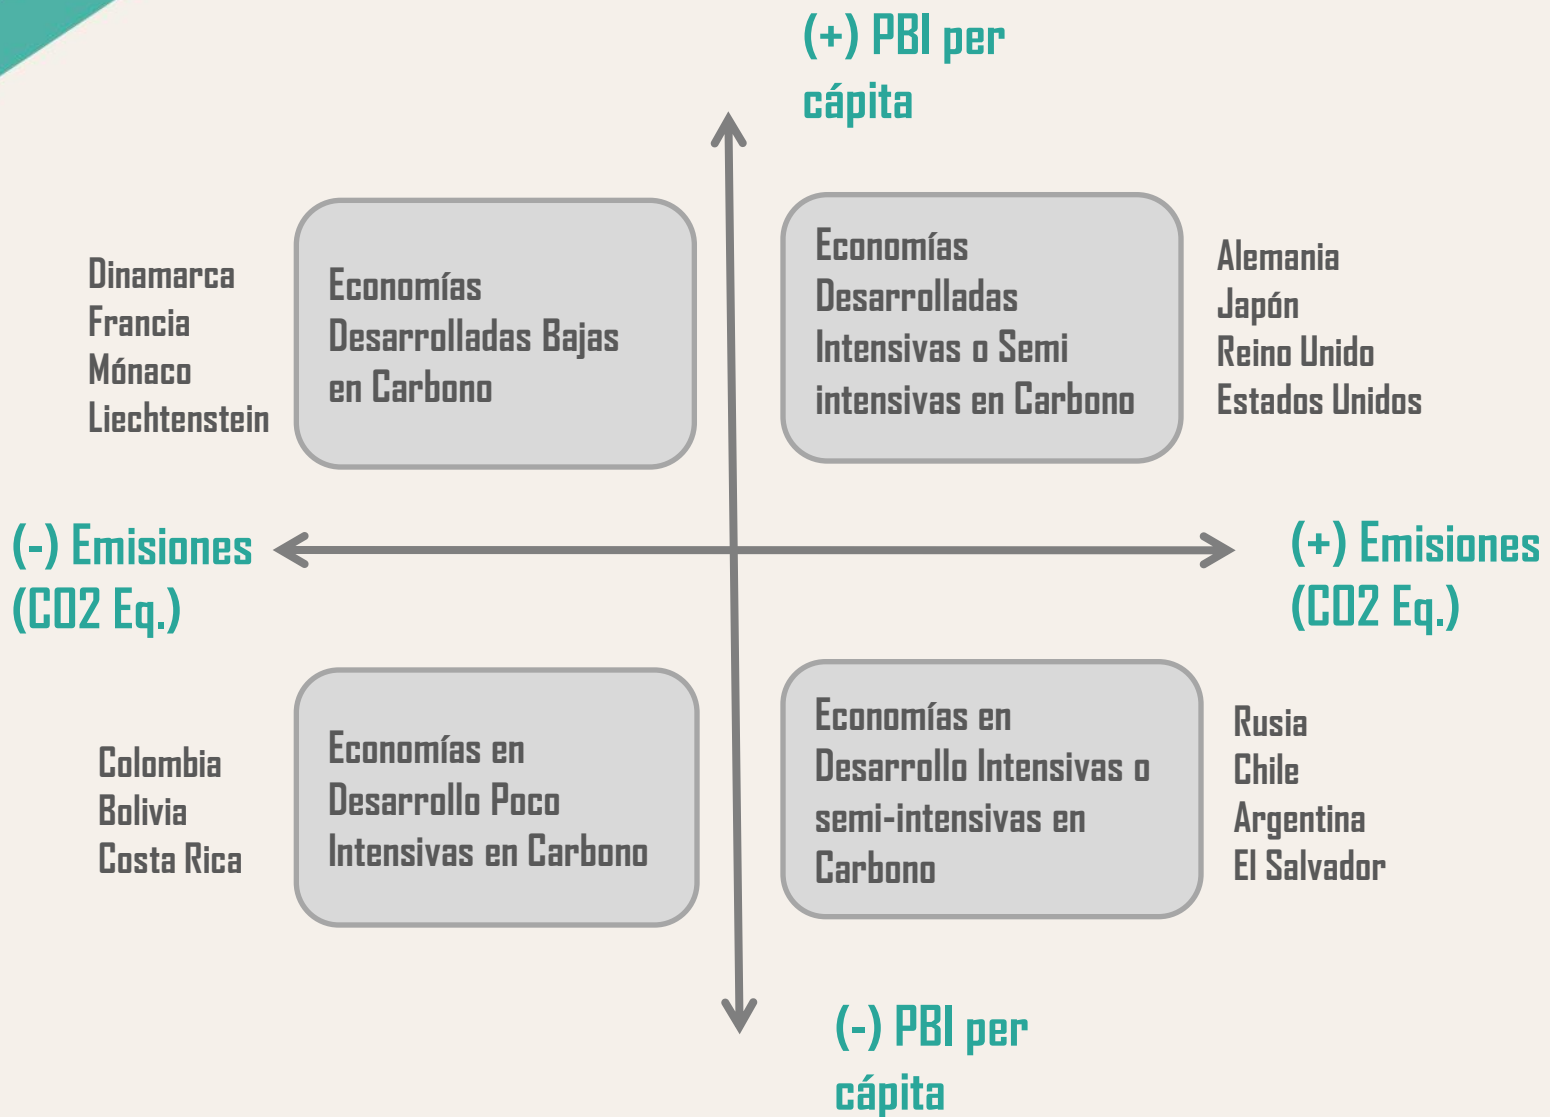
(+) PBI per cápita

Dinamarca
Francia
Mónaco
Liechtenstein

Economías Desarrolladas Bajas en Carbono

Economías Desarrolladas Intensivas o Semi intensivas en Carbono

Alemania
Japón
Reino Unido
Estados Unidos

(-) Emisiones (CO2 Eq.)

(+) Emisiones (CO2 Eq.)

Colombia
Bolivia
Costa Rica

Economías en Desarrollo Poco Intensivas en Carbono

Economías en Desarrollo Intensivas o semi-intensivas en Carbono

Rusia
Chile
Argentina
El Salvador

(-) PBI per cápita